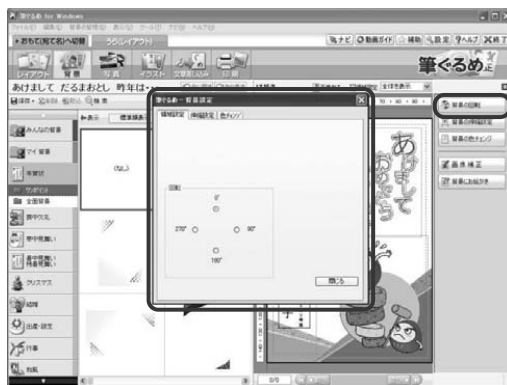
筆ぐるめ for Windows
ファイル(F) 編集(E) 背景の編集(B) 表示(V) ツール(T) オプション(O) ヘルプ(H)
おもて(宛て名)へ切替
うらレイアウト
ナビ
動画ガイド
補助
設定
ヘルプ
終了
レイアウト
背景
写真
イラスト
文章流し込み
印刷
筆ぐるめ
あけまして だるまおとし 昨年は
保存
取消
やり直し
検索
みんなの背景
マイ背景
年賀状
全面背景
寒中見舞い
暑中見舞い
残暑見舞い
クリスマス
結婚
出産・誕生
行事
転居
筆ぐるめ - 背景設定
情報設定
詳細設定
色チェンジ
0°
270°
90°
180°
閉じる
(なし)
背景の回転
背景の詳細設定
背景の色チェンジ
画像補正
背景の貼り付け
あけまして おめでとう
0/0